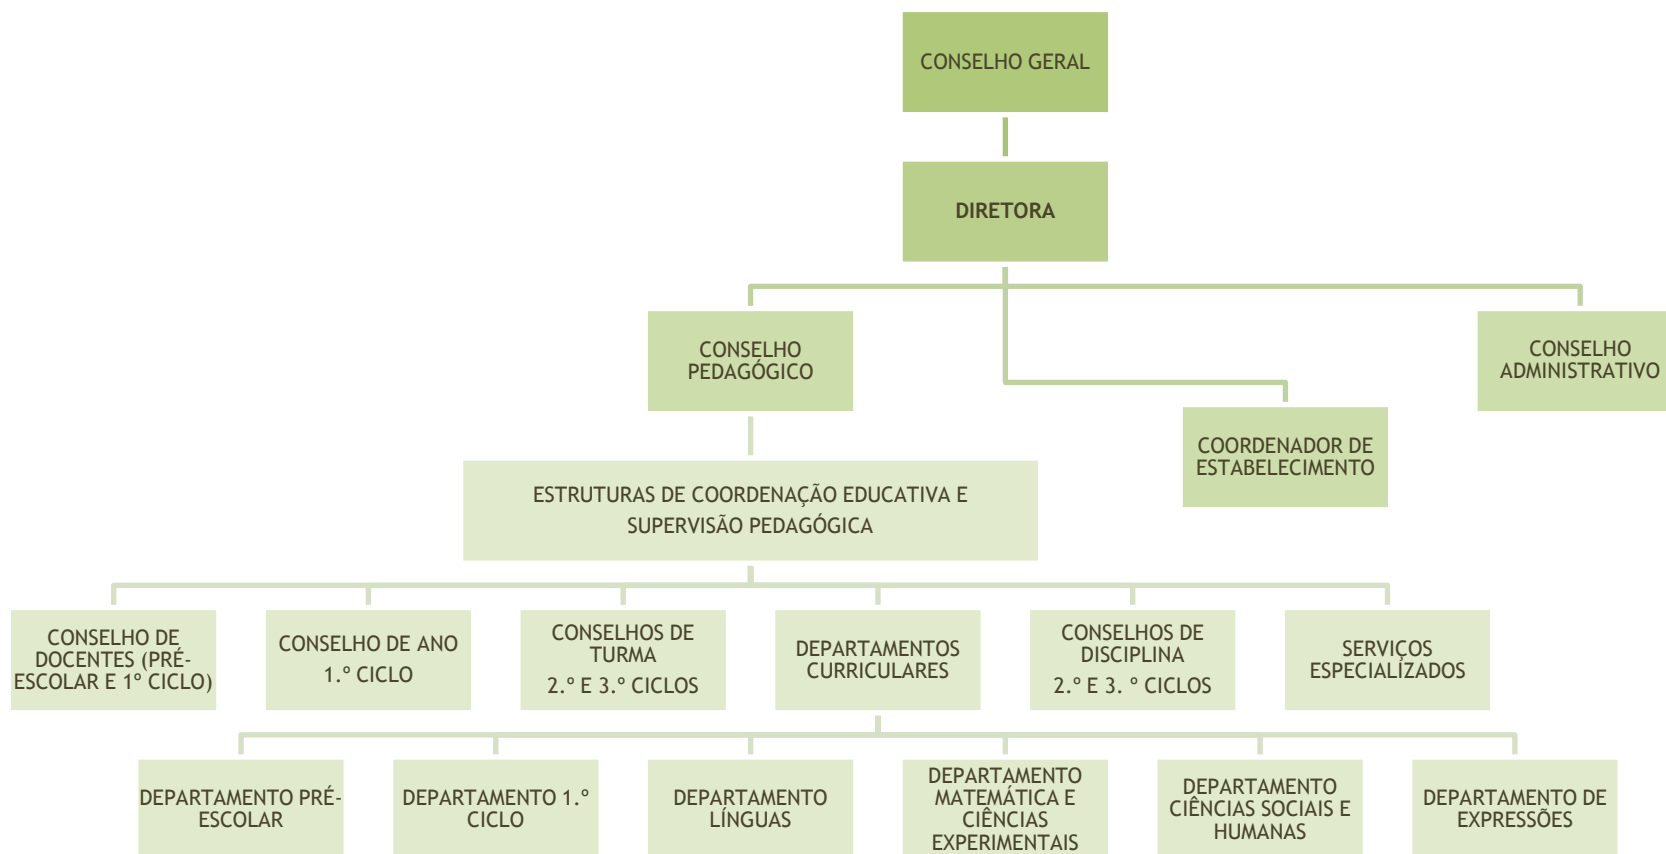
CONSELHO GERAL

DIRETORA

CONSELHO PEDAGÓGICO

COORDENADOR DE ESTABELECIMENTO

CONSELHO ADMINISTRATIVO

ESTRUTURAS DE COORDENAÇÃO EDUCATIVA E SUPERVISÃO PEDAGÓGICA

CONSELHO DE DOCENTES (PRÉ-ESCOLAR E 1º CICLO)

CONSELHO DE ANO 1.º CICLO

CONSELHOS DE TURMA 2.º E 3.º CICLOS

DEPARTAMENTOS CURRICULARES

CONSELHOS DE DISCIPLINA 2.º E 3. º CICLOS

SERVIÇOS ESPECIALIZADOS

DEPARTAMENTO PRÉ-ESCOLAR

DEPARTAMENTO 1.º CICLO

DEPARTAMENTO LÍNGUAS

DEPARTAMENTO MATEMÁTICA E CIÊNCIAS EXPERIMENTAIS

DEPARTAMENTO CIÊNCIAS SOCIAIS E HUMANAS

DEPARTAMENTO DE EXPRESSÕES